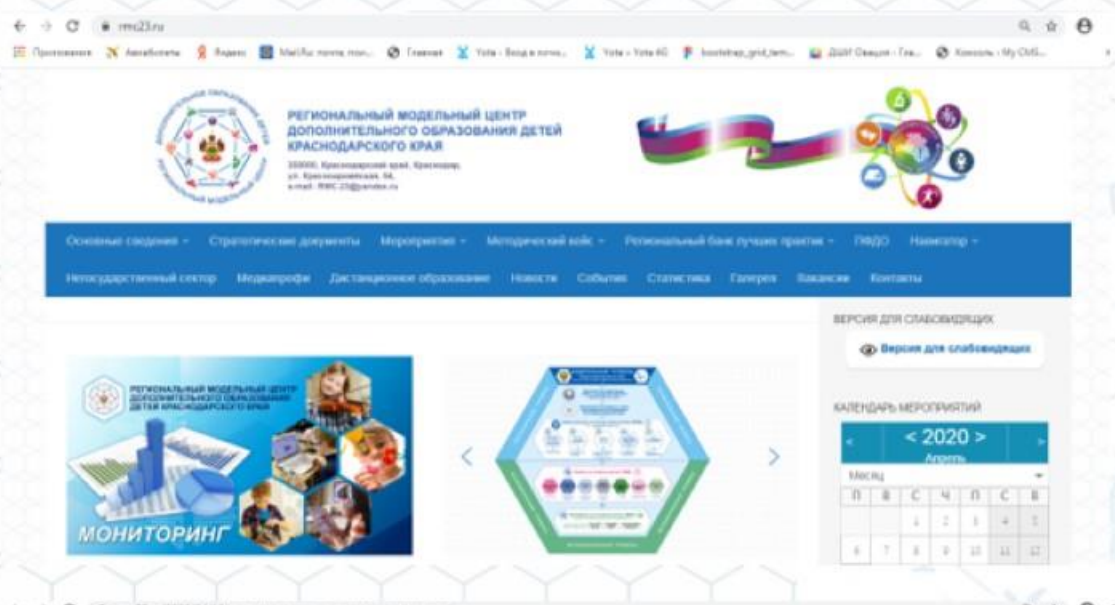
rmc23.ru

Приложения Автобилеты Яндекс Mail.Ru: почта, поис... Главная Yota - Вход в личны... Yota - Yota 4G bootstrap_grid_tem... ДШИ Овация - Гла... Консоль - My CMS...

РЕГИОНАЛЬНЫЙ МОДЕЛЬНЫЙ ЦЕНТР ДОПОЛНИТЕЛЬНОГО ОБРАЗОВАНИЯ ДЕТЕЙ КРАСНОДАРСКОГО КРАЯ

350000, Краснодарский край, Краснодар, ул. Красноармейская, 64, e-mail: RMC-23@yandex.ru

Основные сведения Стратегические документы Мероприятия Методический кейс Региональный банк лучших практик ПФДО Навигатор

Негосударственный сектор Медиапрофи Дистанционное образование Новости События Статистика Галерея Вакансии Контакты

ВЕРСИЯ ДЛЯ СЛАБОВИДЯЩИХ

Версия для слабовидящих

РЕГИОНАЛЬНЫЙ МОДЕЛЬНЫЙ ЦЕНТР ДОПОЛНИТЕЛЬНОГО ОБРАЗОВАНИЯ ДЕТЕЙ КРАСНОДАРСКОГО КРАЯ

МОНИТОРИНГ

КАЛЕНДАРЬ МЕРОПРИЯТИЙ

< 2020 >

Апрель

Месяц

| П | В | С | Ч | П | С | В |
|---|---|---|---|---|---|---|
| | | 1 | 2 | 3 | 4 | 5 |
| 6 | 7 | 8 | 9 | 10 | 11 | 12 |